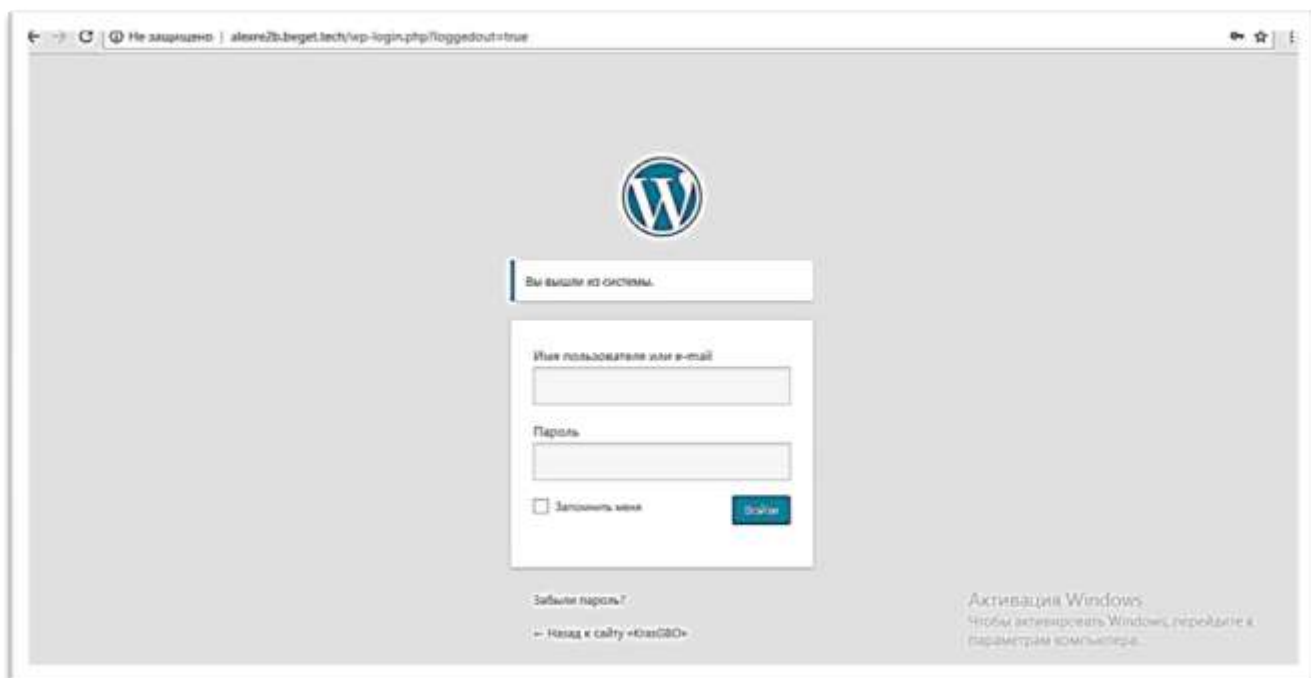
Не защищено | alexre2b.beget.tech/wp-login.php?loggedout=true

Вы вышли из системы.

Имя пользователя или e-mail

Пароль

Запомнить меня

Войти

Забыли пароль?

← Назад к сайту «KrasGBO»

Активация Windows
Чтобы активировать Windows, перейдите к параметрам компьютера.